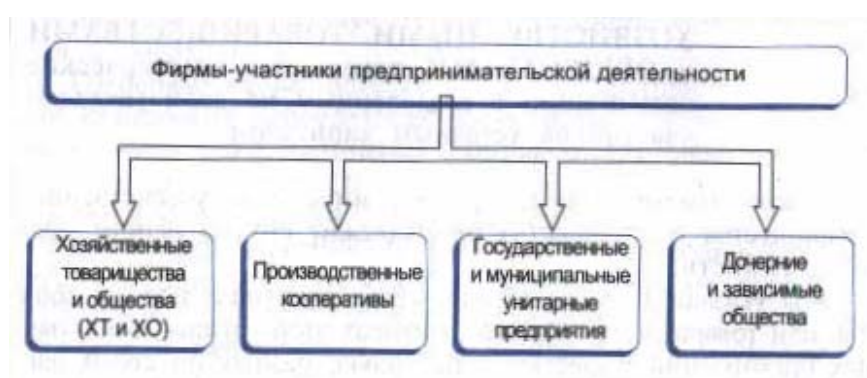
Фирмы-участники предпринимательской деятельности

Хозяйственные товарищества и общества (ХТ и ХО)

Производственные кооперативы

Государственные и муниципальные унитарные предприятия

Дочерние и зависимые общества